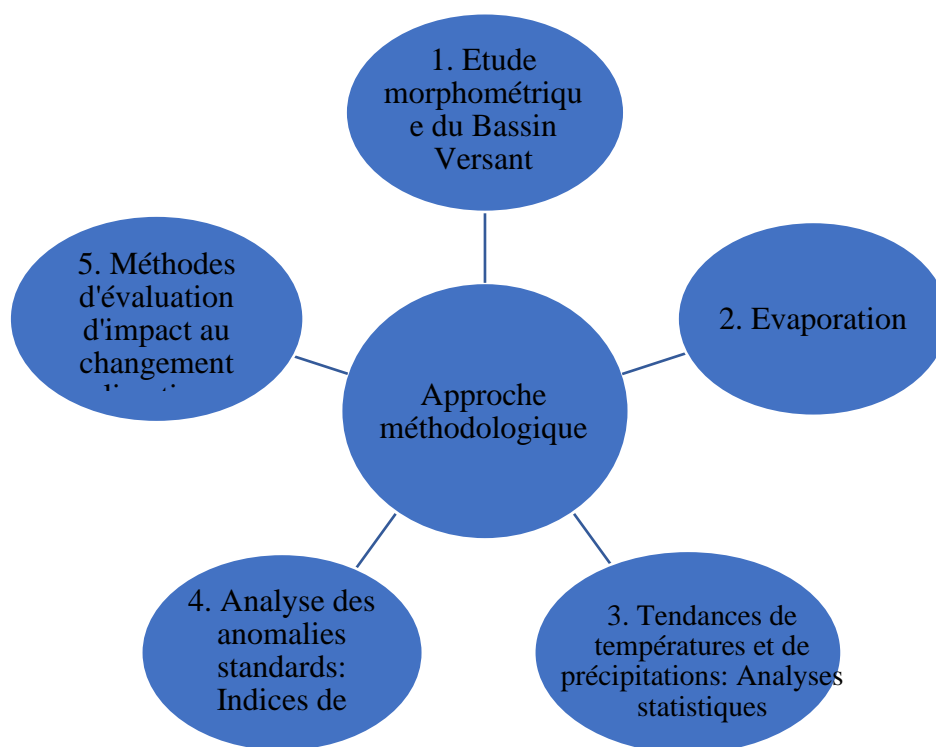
1. Etude morphométrique du Bassin Versant

5. Méthodes d'évaluation d'impact au changement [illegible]

2. Evaporation

Approche méthodologique

4. Analyse des anomalies standards: Indices de

3. Tendances de températures et de précipitations: Analyses statistiques